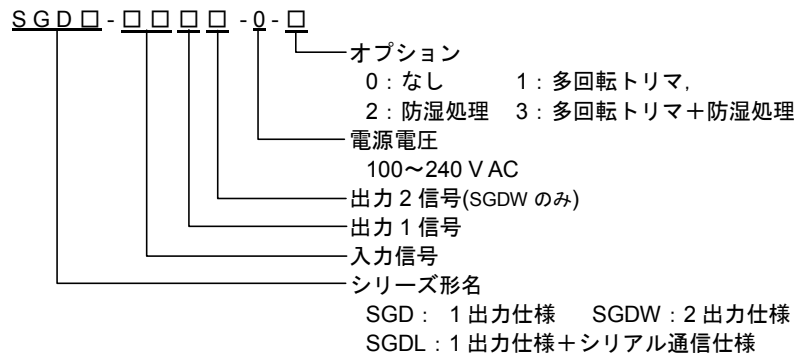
SGD□-□□□□-0-□

オプション
0：なし　1：多回転トリマ,
2：防湿処理　3：多回転トリマ＋防湿処理

電源電圧
100〜240 V AC

出力 2 信号(SGDW のみ)

出力 1 信号

入力信号

シリーズ形名
SGD：1 出力仕様　SGDW：2 出力仕様
SGDL：1 出力仕様＋シリアル通信仕様